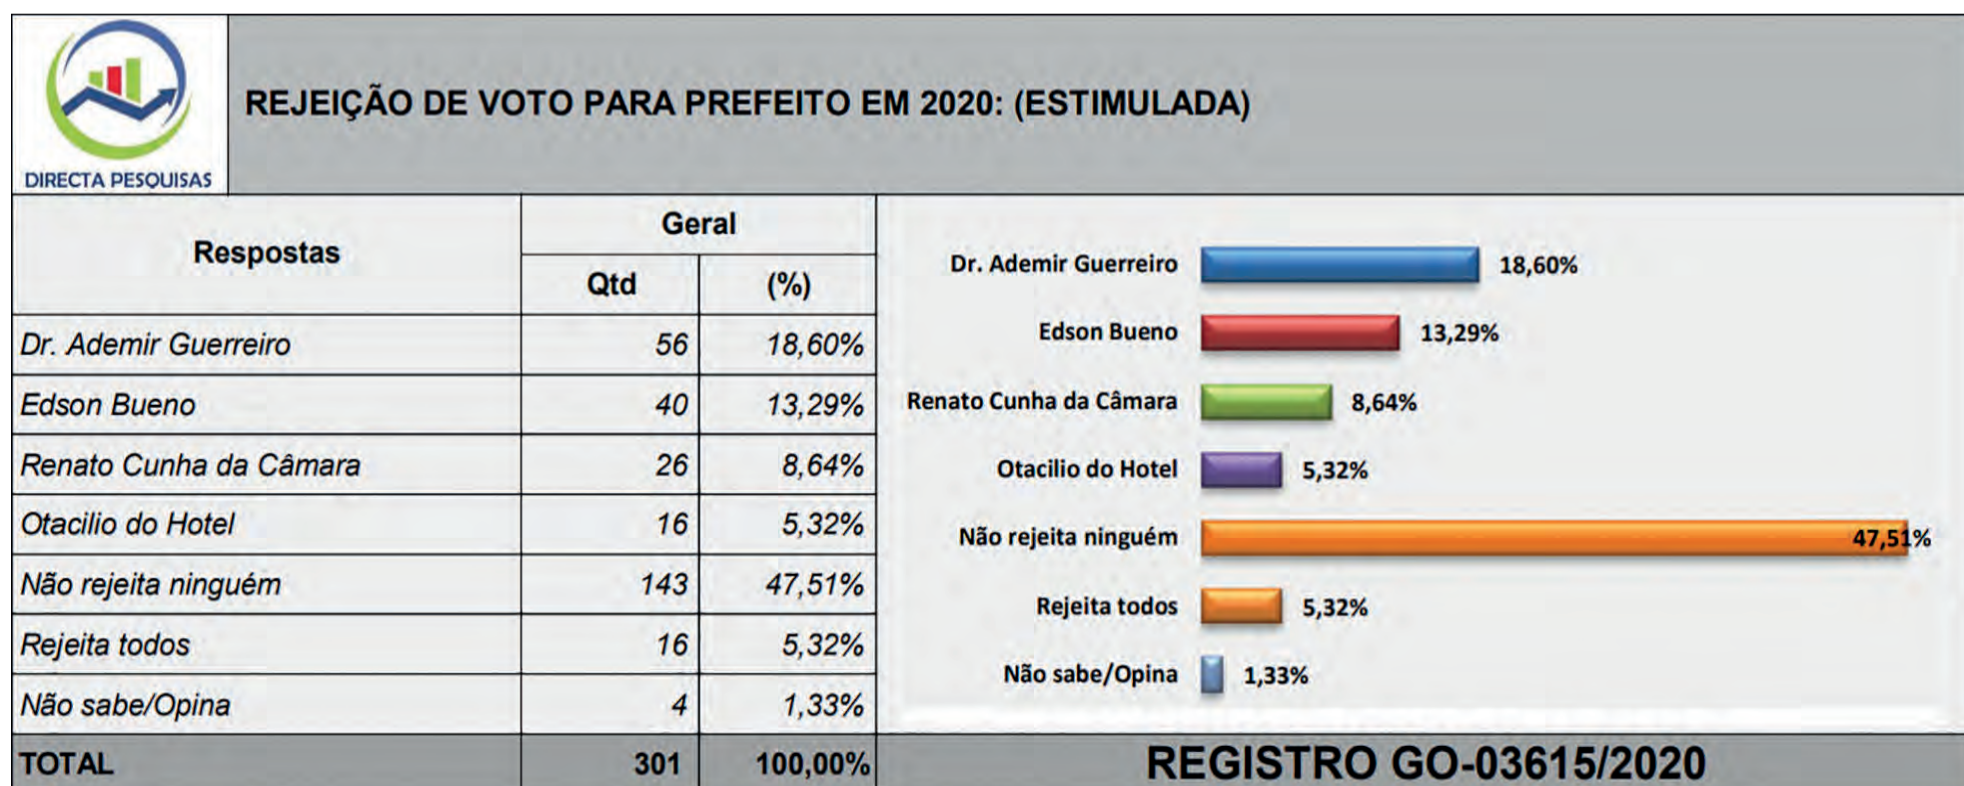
DIRECTA PESQUISAS

REJEIÇÃO DE VOTO PARA PREFEITO EM 2020: (ESTIMULADA)

| Respostas | Geral Qtd | Geral (%) |
|---|---|---|
| Dr. Ademir Guerreiro | 56 | 18,60% |
| Edson Bueno | 40 | 13,29% |
| Renato Cunha da Câmara | 26 | 8,64% |
| Otacilio do Hotel | 16 | 5,32% |
| Não rejeita ninguém | 143 | 47,51% |
| Rejeita todos | 16 | 5,32% |
| Não sabe/Opina | 4 | 1,33% |
| TOTAL | 301 | 100,00% |

Dr. Ademir Guerreiro 18,60%
Edson Bueno 13,29%
Renato Cunha da Câmara 8,64%
Otacilio do Hotel 5,32%
Não rejeita ninguém 47,51%
Rejeita todos 5,32%
Não sabe/Opina 1,33%

REGISTRO GO-03615/2020